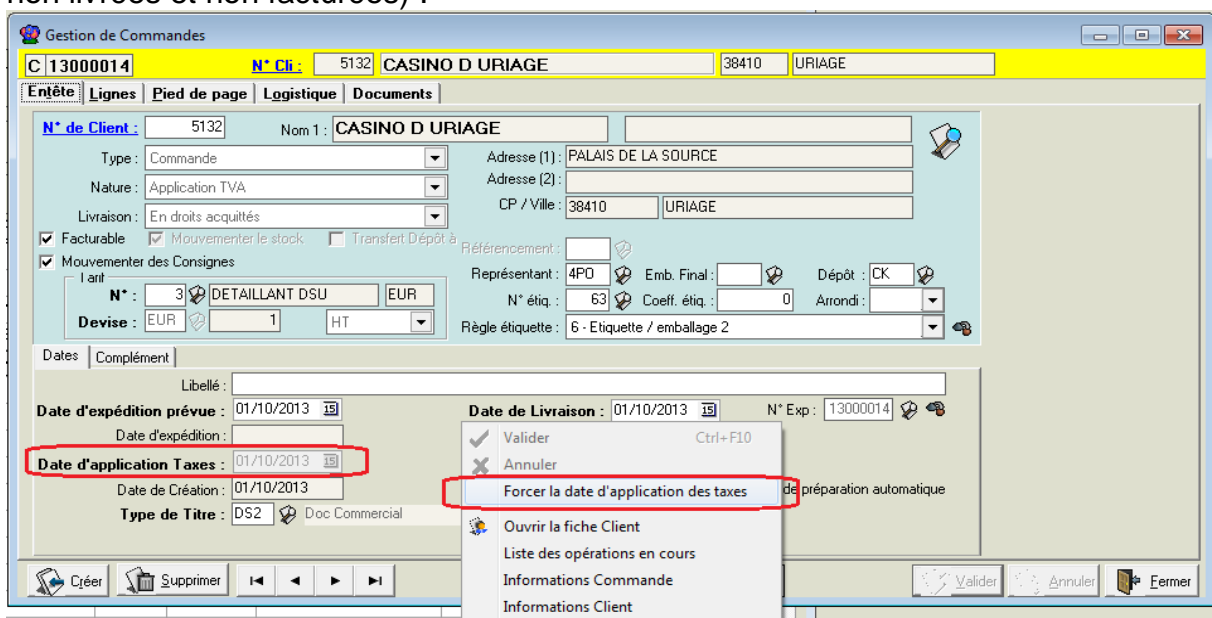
non livrées et non facturées) :

Gestion de Commandes

C 13000014 | N° Cli : 5132 | CASINO D URIAGE | 38410 | URIAGE

Entête | Lignes | Pied de page | Logistique | Documents

N° de Client : 5132 | Nom 1 : CASINO D URIAGE

Type : Commande
Nature : Application TVA
Livraison : En droits acquittés

Adresse (1) : PALAIS DE LA SOURCE
Adresse (2) :
CP / Ville : 38410 URIAGE

Facturable | Mouvementer le stock | Transfert Dépôt à
Mouvementer des Consignes

Référencement :

Tarif
N° : 3 DETAILLANT DSU EUR
Devise : EUR 1 HT

Représentant : 4PO | Emb. Final : | Dépôt : CK
N° étiq. : 63 | Coeff. étiq. : 0 | Arrondi :
Règle étiquette : 6 - Etiquette / emballage 2

Dates | Complément

Libellé :
Date d'expédition prévue : 01/10/2013
Date de Livraison : 01/10/2013
N° Exp : 13000014
Date d'expédition :
Date d'application Taxes : 01/10/2013
Date de Création : 01/10/2013
Type de Titre : DS2 Doc Commercial

Valider Ctrl+F10
Annuler
Forcer la date d'application des taxes
Ouvrir la fiche Client
Liste des opérations en cours
Informations Commande
Informations Client

de préparation automatique

Créer | Supprimer | Valider | Annuler | Fermer